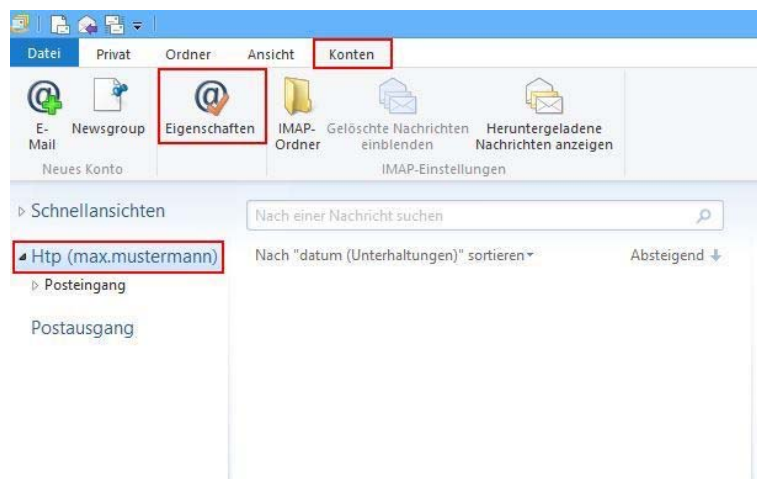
Datei Privat Ordner Ansicht Konten

E-Mail Newsgroup Eigenschaften IMAP-Ordner Gelöschte Nachrichten einblenden Heruntergeladene Nachrichten anzeigen

Neues Konto IMAP-Einstellungen

▷ Schnellansichten

◢ Htp (max.mustermann)

▷ Posteingang

Postausgang

Nach einer Nachricht suchen

Nach "datum (Unterhaltungen)" sortieren

Absteigend